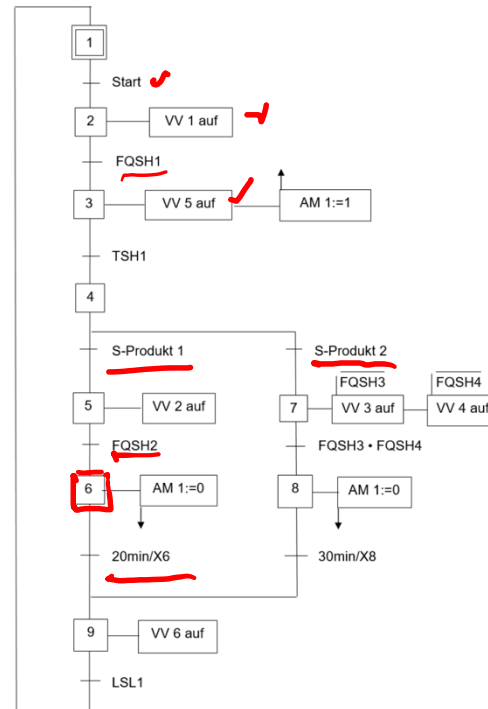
1

Start

2

VV 1 auf

FQSH1

3

VV 5 auf

AM 1:=1

TSH1

4

S-Produkt 1

S-Produkt 2

5

VV 2 auf

7

$\overline{FQSH3}$

VV 3 auf

$\overline{FQSH4}$

VV 4 auf

FQSH2

FQSH3 • FQSH4

6

AM 1:=0

8

AM 1:=0

20min/X6

30min/X8

9

VV 6 auf

LSL1